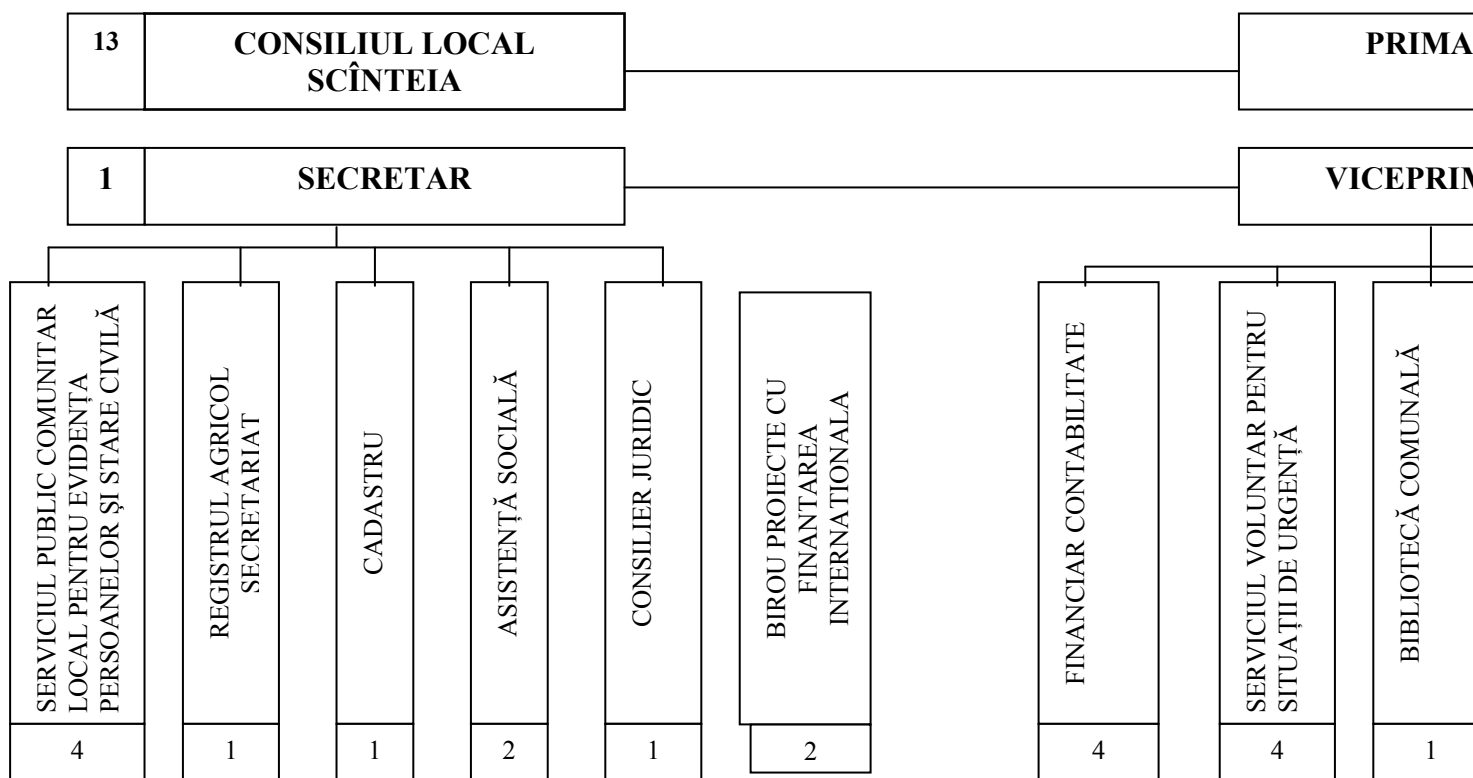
13

CONSILIUL LOCAL SCÎNTEIA

PRIMA

1

SECRETAR

VICEPRIM

SERVICIUL PUBLIC COMUNITAR LOCAL PENTRU EVIDENȚA PERSOANELOR ȘI STARE CIVILĂ

4

REGISTRUL AGRICOL SECRETARIAT

1

CADASTRU

1

ASISTENȚĂ SOCIALĂ

2

CONSILIER JURIDIC

1

BIROU PROIECTE CU FINANTAREA INTERNATIONALA

2

FINANCIAR CONTABILITATE

4

SERVICIUL VOLUNTAR PENTRU SITUAȚII DE URGENȚĂ

4

BIBLIOTECĂ COMUNALĂ

1